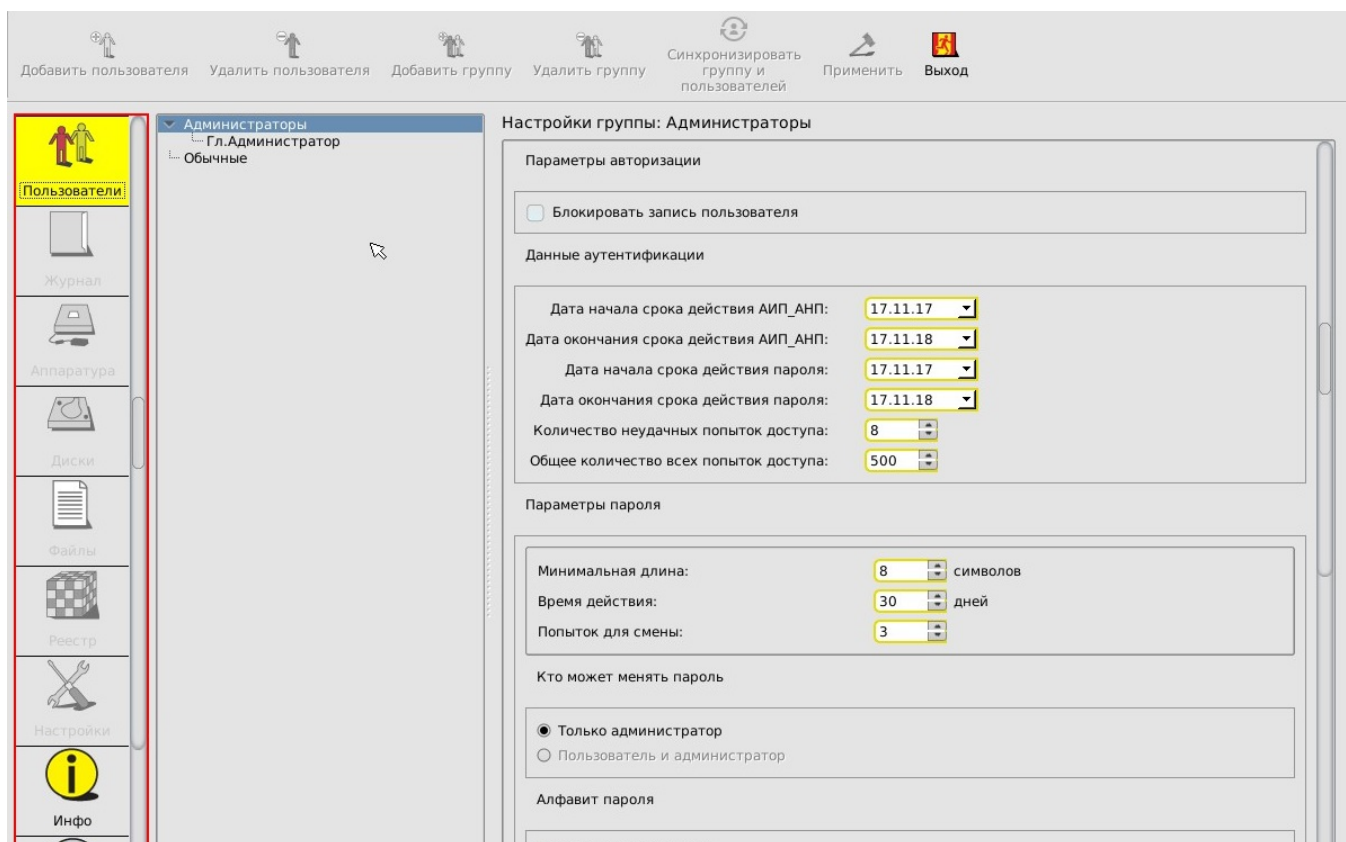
Добавить пользователя Удалить пользователя Добавить группу Удалить группу Синхронизировать группу и пользователей Применить Выход

Пользователи
Журнал
Аппаратура
Диски
Файлы
Реестр
Настройки
Инфо

Администраторы
Гл.Администратор
Обычные

Настройки группы: Администраторы

Параметры авторизации

Блокировать запись пользователя

Данные аутентификации

Дата начала срока действия АИП_АНП: 17.11.17
Дата окончания срока действия АИП_АНП: 17.11.18
Дата начала срока действия пароля: 17.11.17
Дата окончания срока действия пароля: 17.11.18
Количество неудачных попыток доступа: 8
Общее количество всех попыток доступа: 500

Параметры пароля

Минимальная длина: 8 символов
Время действия: 30 дней
Попыток для смены: 3

Кто может менять пароль

Только администратор
Пользователь и администратор

Алфавит пароля